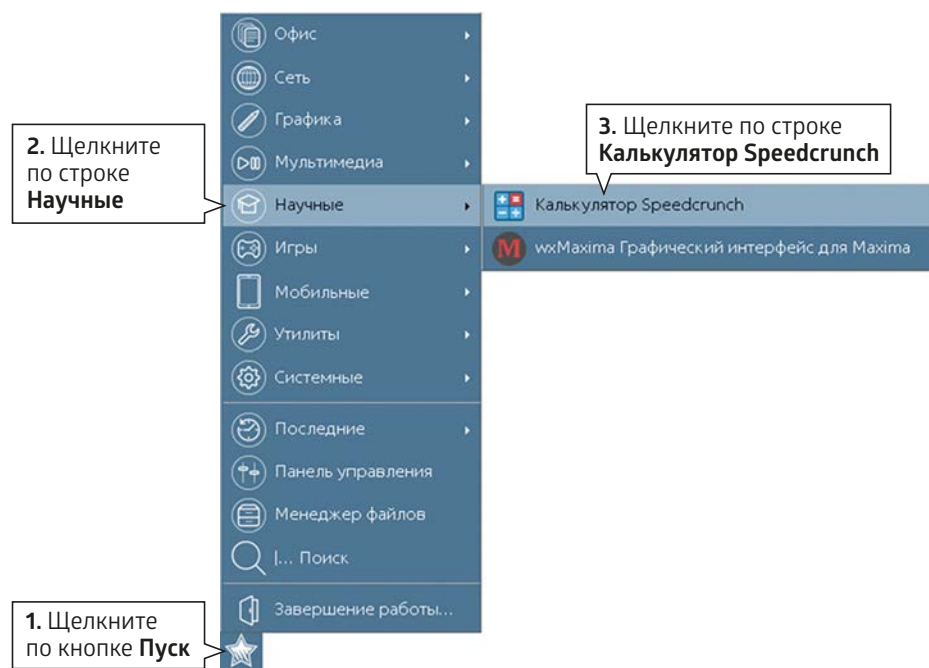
Офис
Сеть
Графика
Мультимедиа
Научные
Игры
Мобильные
Утилиты
Системные
Последние
Панель управления
Менеджер файлов
|... Поиск
Завершение работы...

Калькулятор Speedcrunch
wxMaxima Графический интерфейс для Maxima

**1.** Щелкните по кнопке **Пуск**

**2.** Щелкните по строке **Научные**

**3.** Щелкните по строке **Калькулятор Speedcrunch**